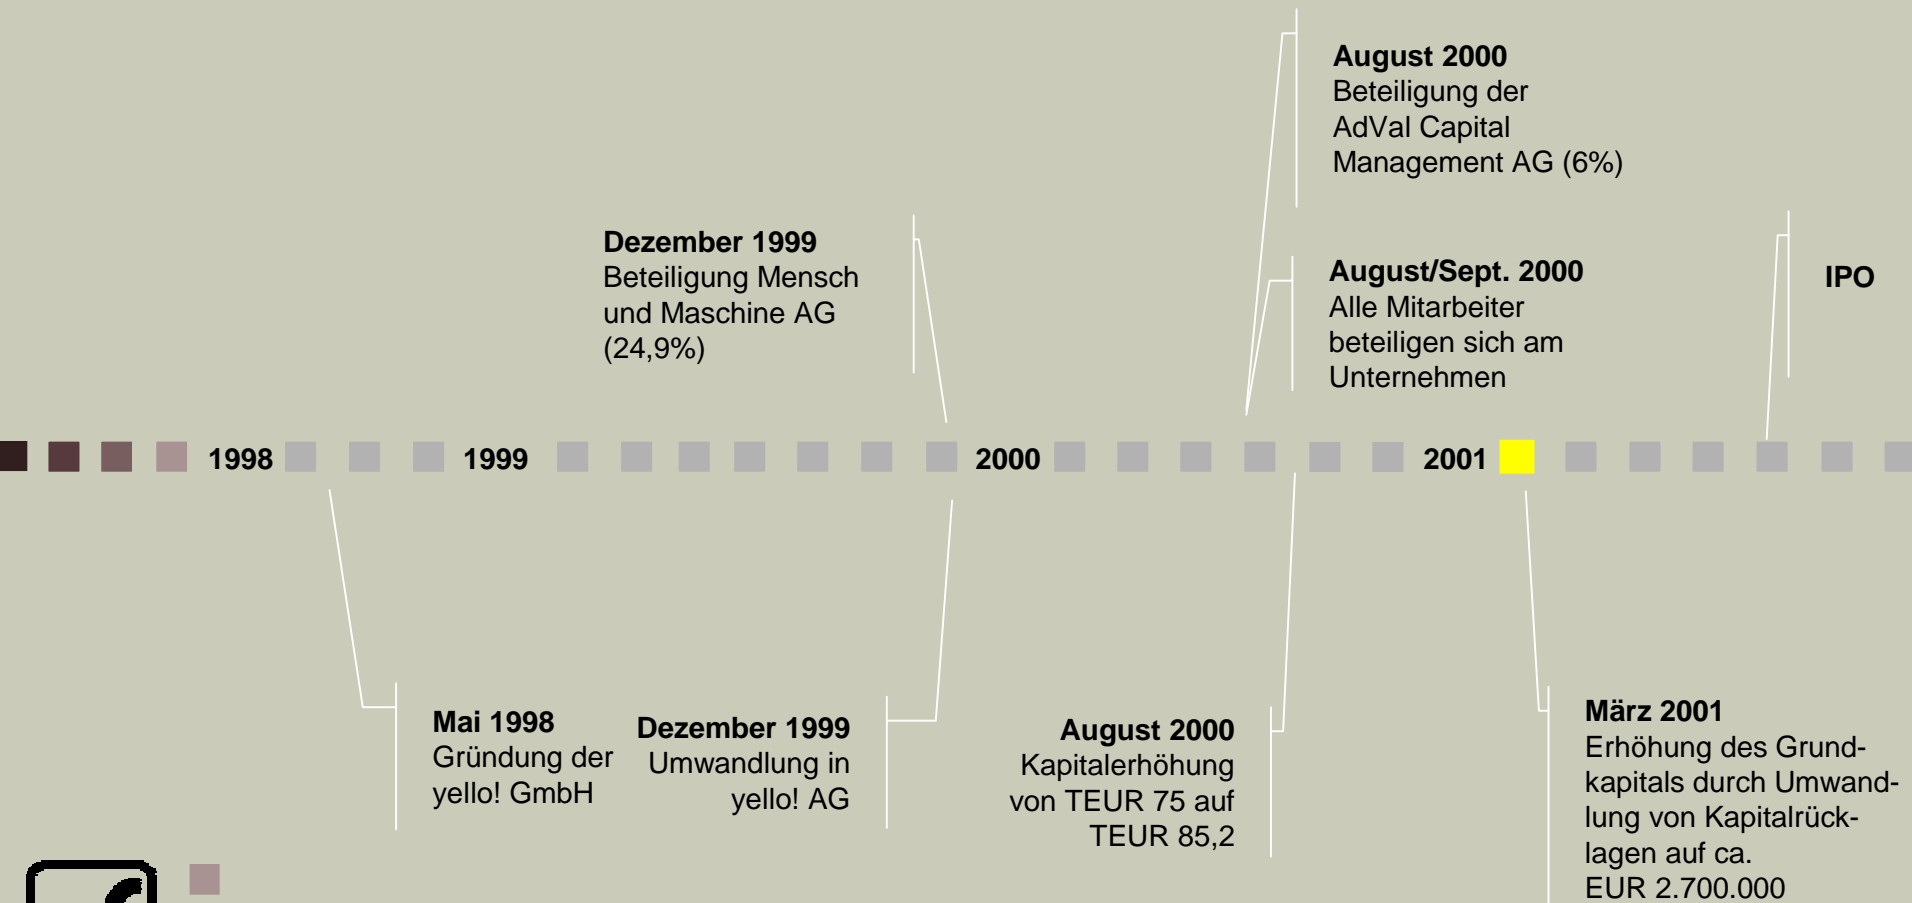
**August 2000**
Beteiligung der AdVal Capital Management AG (6%)

**Dezember 1999**
Beteiligung Mensch und Maschine AG (24,9%)

**August/Sept. 2000**
Alle Mitarbeiter beteiligen sich am Unternehmen

**IPO**

1998 1999 2000 2001

**Mai 1998**
Gründung der yello! GmbH

**Dezember 1999**
Umwandlung in yello! AG

**August 2000**
Kapitalerhöhung von TEUR 75 auf TEUR 85,2

**März 2001**
Erhöhung des Grundkapitals durch Umwandlung von Kapitalrücklagen auf ca. EUR 2.700.000